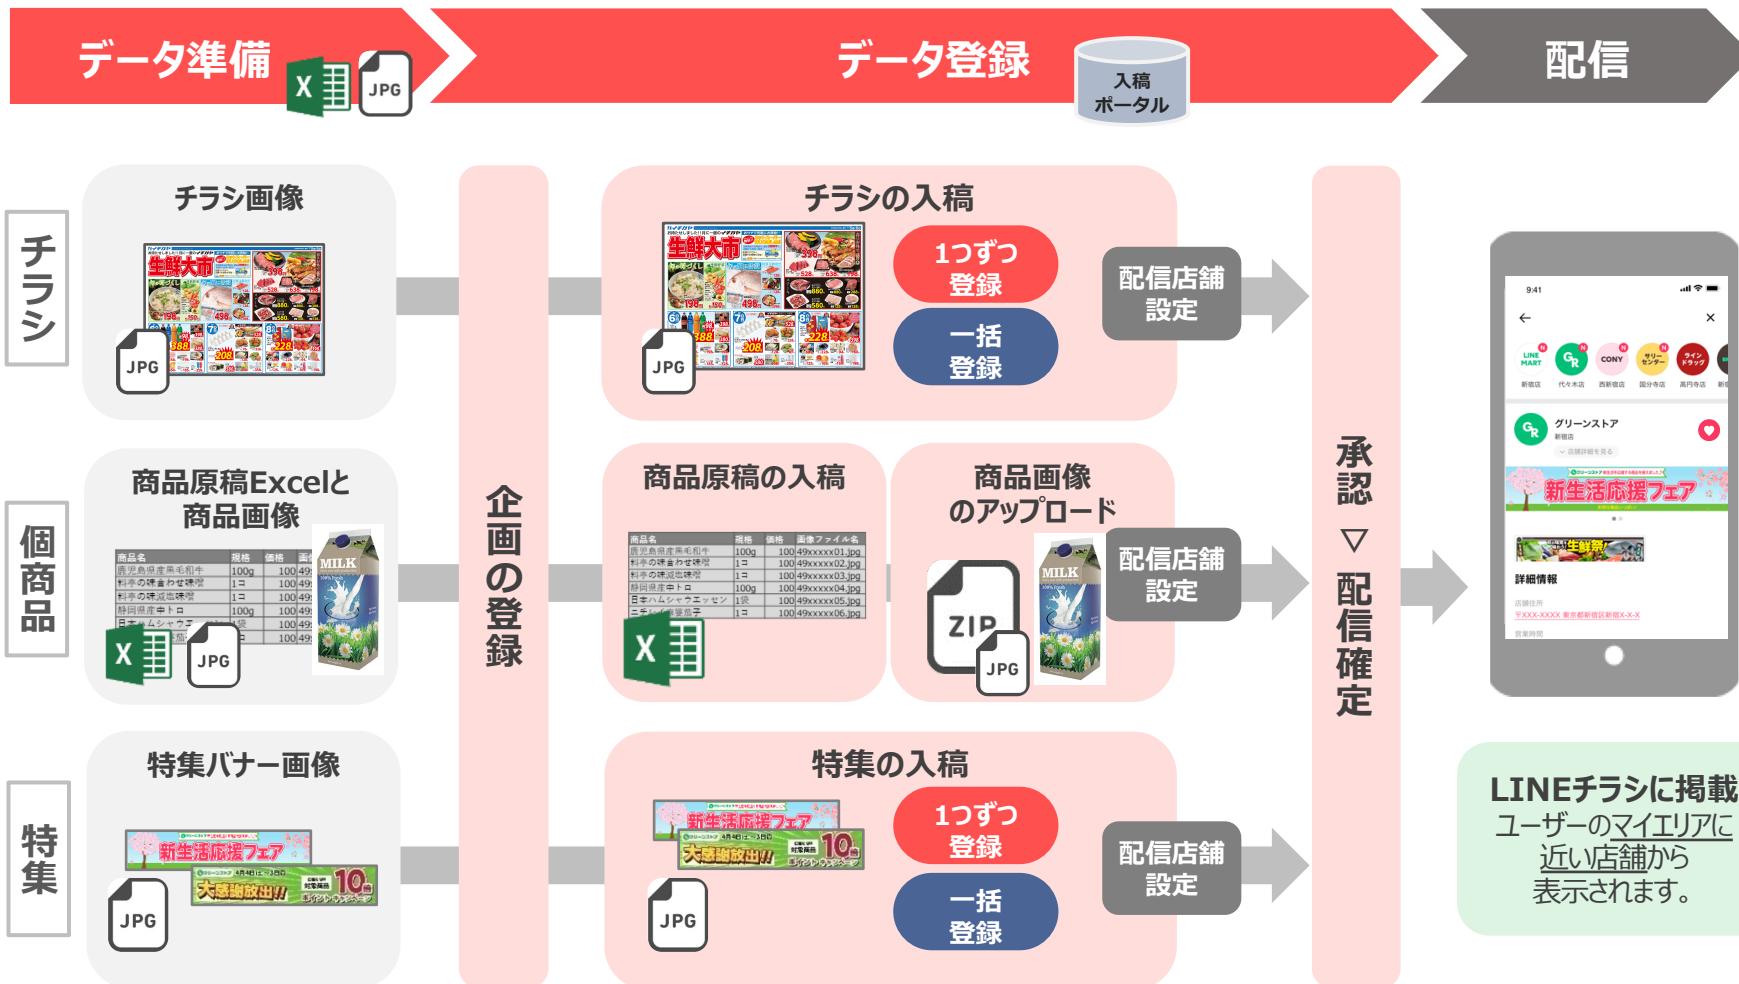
データ準備

データ登録

入稿ポータル

配信

チラシ

チラシ画像

JPG

チラシの入稿

JPG

1つずつ登録

一括登録

配信店舗設定

個商品

商品原稿Excelと商品画像

JPG

商品原稿の入稿

商品画像のアップロード

ZIP

JPG

配信店舗設定

企画の登録

承認
▽
配信確定

特集

特集バナー画像

JPG

特集の入稿

JPG

1つずつ登録

一括登録

配信店舗設定

9:41

グリーンストア

新生活応援フェア

詳細情報

LINEチラシに掲載
ユーザーのマイエリアに近い店舗から表示されます。